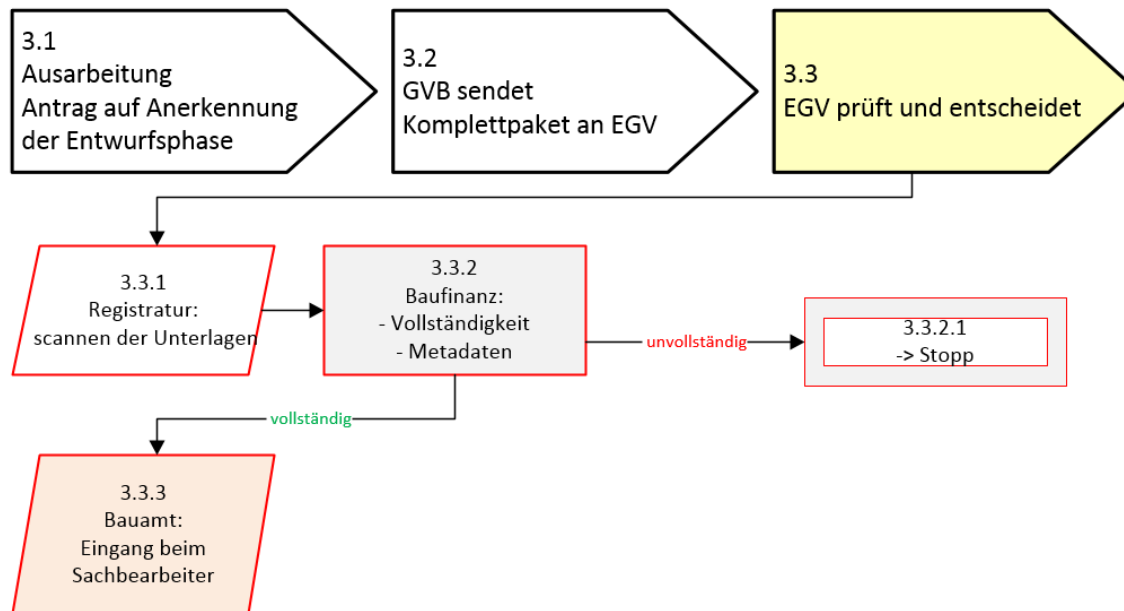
3.1
Ausarbeitung
Antrag auf Anerkennung der Entwurfsphase

3.2
GVB sendet
Komplettpaket an EGV

3.3
EGV prüft und entscheidet

3.3.1
Registratur:
scannen der Unterlagen

3.3.2
Baufinanz:
- Vollständigkeit
- Metadaten

unvollständig

3.3.2.1
-> Stopp

vollständig

3.3.3
Bauamt:
Eingang beim Sachbearbeiter